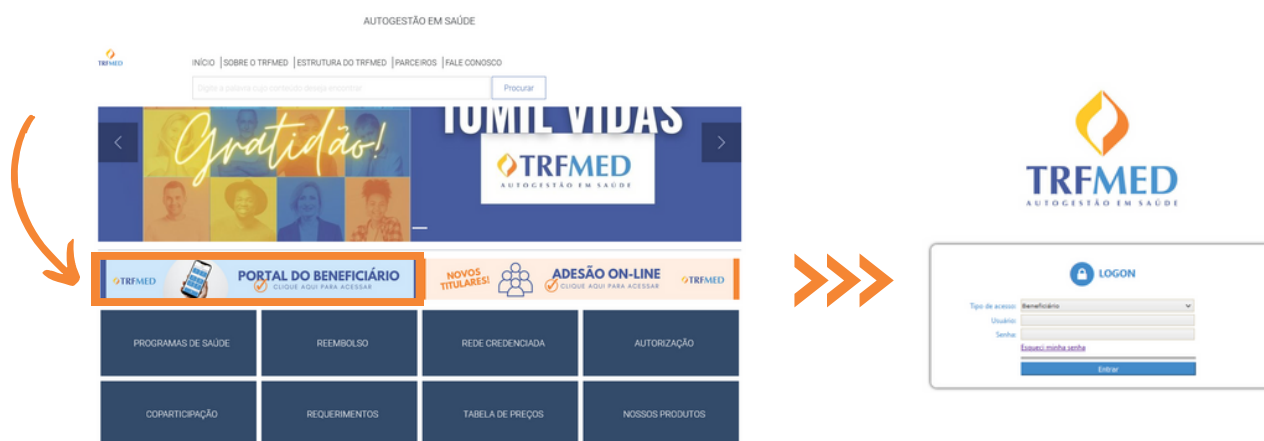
AUTOGESTÃO EM SAÚDE

TRFMED

INÍCIO | SOBRE O TRFMED | ESTRUTURA DO TRFMED | PARCEIROS | FALE CONOSCO

Digite a palavra ou conteúdo deseja encontrar

Procurar

Gratidão!

10MIL VIDAS

TRFMED
AUTOGESTÃO EM SAÚDE

TRFMED
PORTAL DO BENEFICIÁRIO
CLIQUE AQUI PARA ACESSAR

NOVOS TITULARES!
ADESÃO ON-LINE
CLIQUE AQUI PARA ACESSAR
TRFMED

PROGRAMAS DE SAÚDE

REEMBOLSO

REDE CREDENCIADA

AUTORIZAÇÃO

COPARTICIPAÇÃO

REQUERIMENTOS

TABELA DE PREÇOS

NOSSOS PRODUTOS

TRFMED
AUTOGESTÃO EM SAÚDE

LOGON

Tipo de acesso: Beneficiário

Usuário:

Senha:

Esqueci minha senha

Entrar